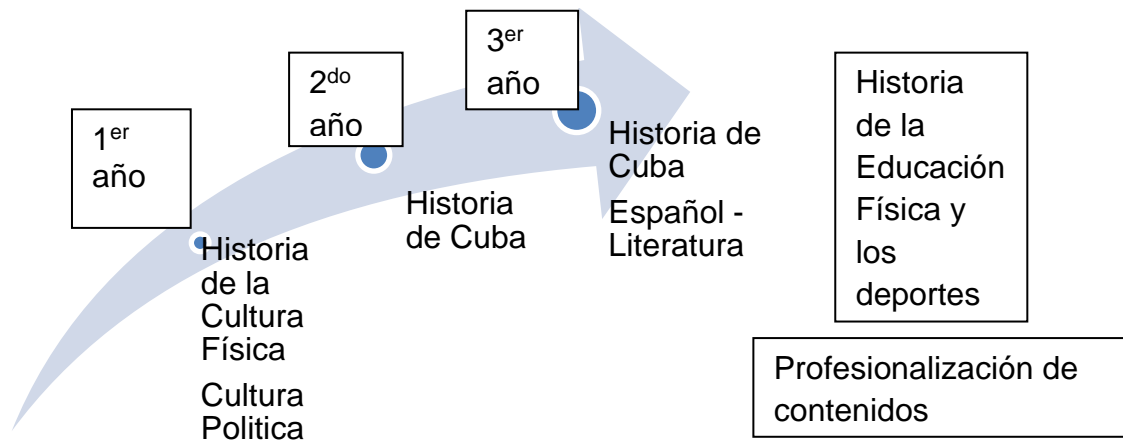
1$^{er}$ año

Historia de la Cultura Física

Cultura Politica

2$^{do}$ año

Historia de Cuba

3$^{er}$ año

Historia de Cuba

Español - Literatura

Historia de la Educación Física y los deportes

Profesionalización de contenidos